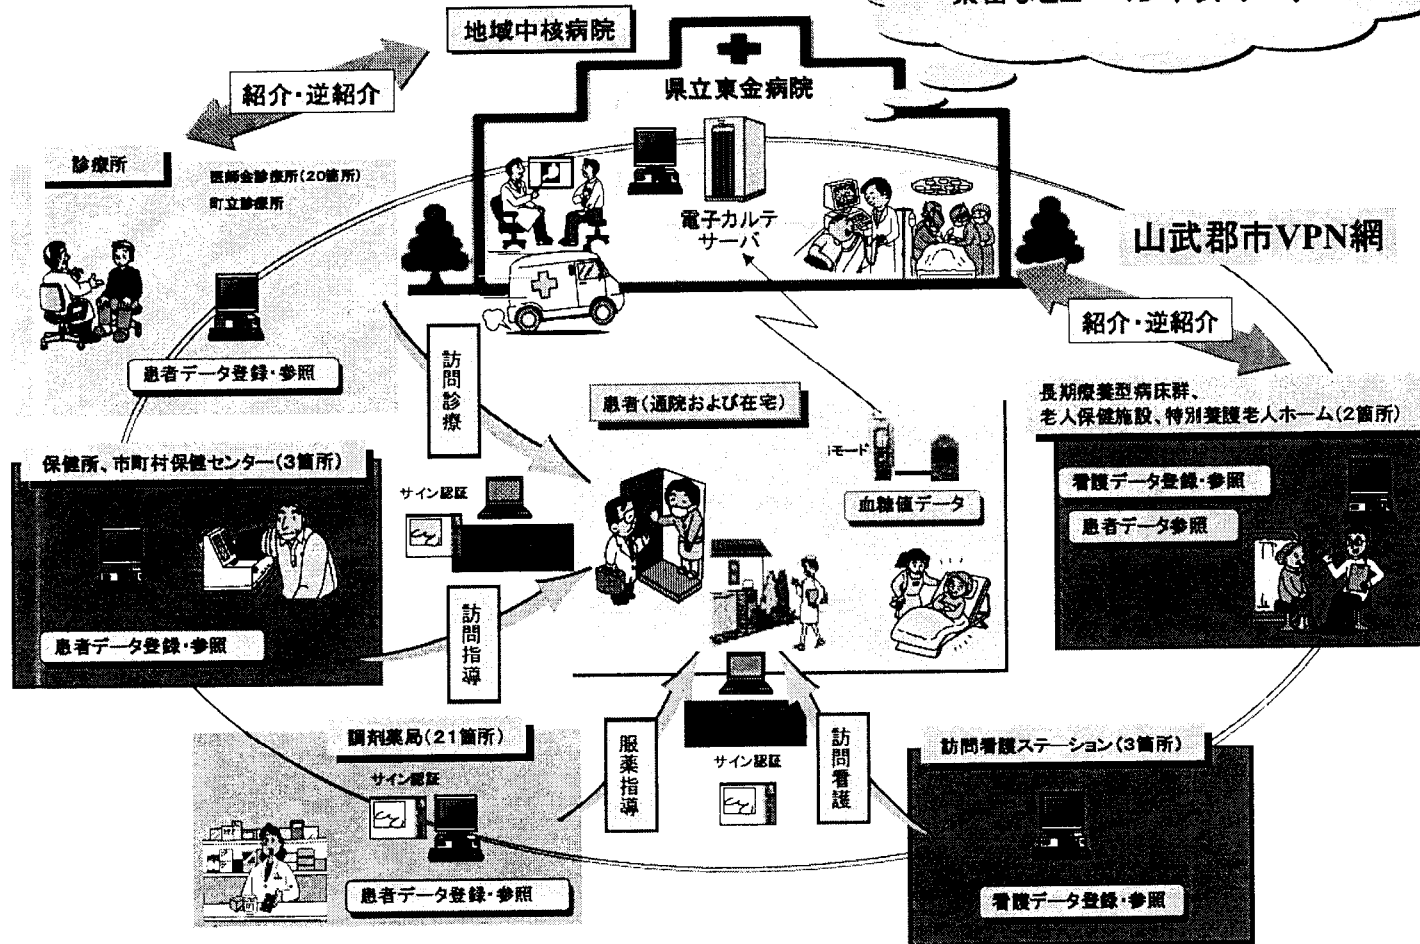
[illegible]

地域中核病院

紹介・逆紹介

県立東金病院

診療所

医師会診療所(20箇所)
町立診療所

電子カルテサーバ

山武郡市VPN網

紹介・逆紹介

患者データ登録・参照

訪問診療

患者(通院および在宅)

長期療養型病床群、老人保健施設、特別養護老人ホーム(2箇所)

iモード

保健所、市町村保健センター(3箇所)

サイン認証

血糖値データ

看護データ登録・参照

患者データ参照

訪問指導

患者データ登録・参照

調剤薬局(21箇所)

服薬指導

訪問看護

訪問看護ステーション(3箇所)

サイン認証

サイン認証

患者データ登録・参照

看護データ登録・参照